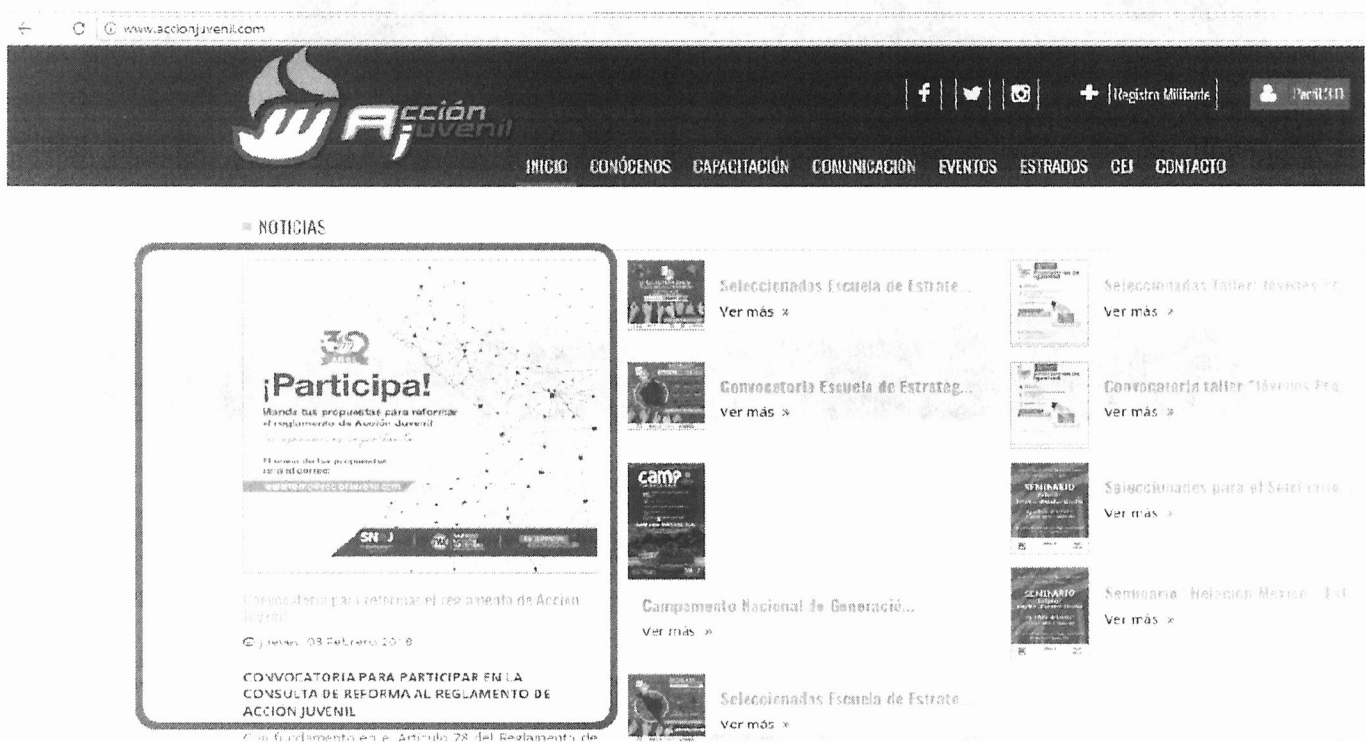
www.accionjuvenil.com

Acción juvenil

Registro Militante

Perfil

INICIO CONÓCENOS CAPACITACIÓN COMUNICACIÓN EVENTOS ESTRADOS CEJ CONTACTO

NOTICIAS

¡Participa!

Manda tus propuestas para reformar el reglamento de Acción Juvenil

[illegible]

SNJ

Convocatoria para reformar el reglamento de Acción Juvenil

jueves, 08 Febrero 2018

CONVOCATORIA PARA PARTICIPAR EN LA CONSULTA DE REFORMA AL REGLAMENTO DE ACCIÓN JUVENIL

Con fundamento en el Artículo 28 del Reglamento de

Seleccionados Escuela de Estrate...
Ver más »

Convocatoria Escuela de Estrateg...
Ver más »

camp

Campamento Nacional de Generació...
Ver más »

Seleccionados Escuela de Estrate...
Ver más »

Seleccionadas Taller Jóvenes Pr...
Ver más »

Convocatoria taller "Jóvenes Pro...
Ver más »

SEMINARIO

Seleccionados para el Seminario...
Ver más »

SEMINARIO

Seminario "Relación México - Est...
Ver más »